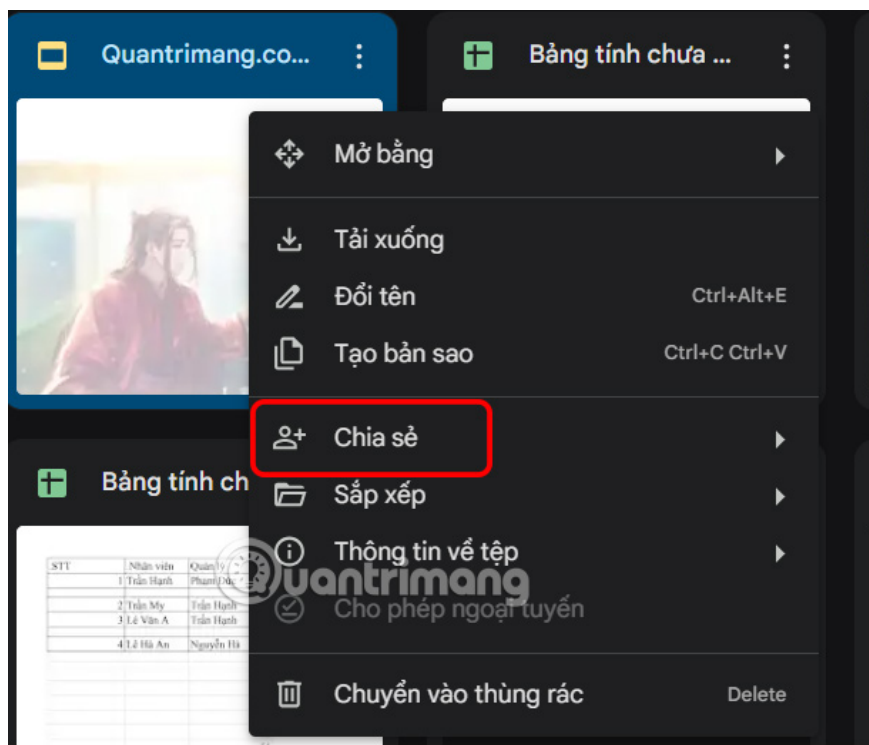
Quantrimang.co...

Bảng tính chưa ...

Mở bằng

Tải xuống

Đổi tên Ctrl+Alt+E

Tạo bản sao Ctrl+C Ctrl+V

Chia sẻ

Bảng tính ch

Sắp xếp

Thông tin về tệp

Cho phép ngoại tuyến

Chuyển vào thùng rác Delete

| STT | Nhân viên | Quản lý |
|---|---|---|
| 1 | Trần Hạnh | Phạm Đức |
| 2 | Trần My | Trần Hạnh |
| 3 | Lê Văn A | Trần Hạnh |
| 4 | Lê Hà An | Nguyễn Hà |

quantrimang